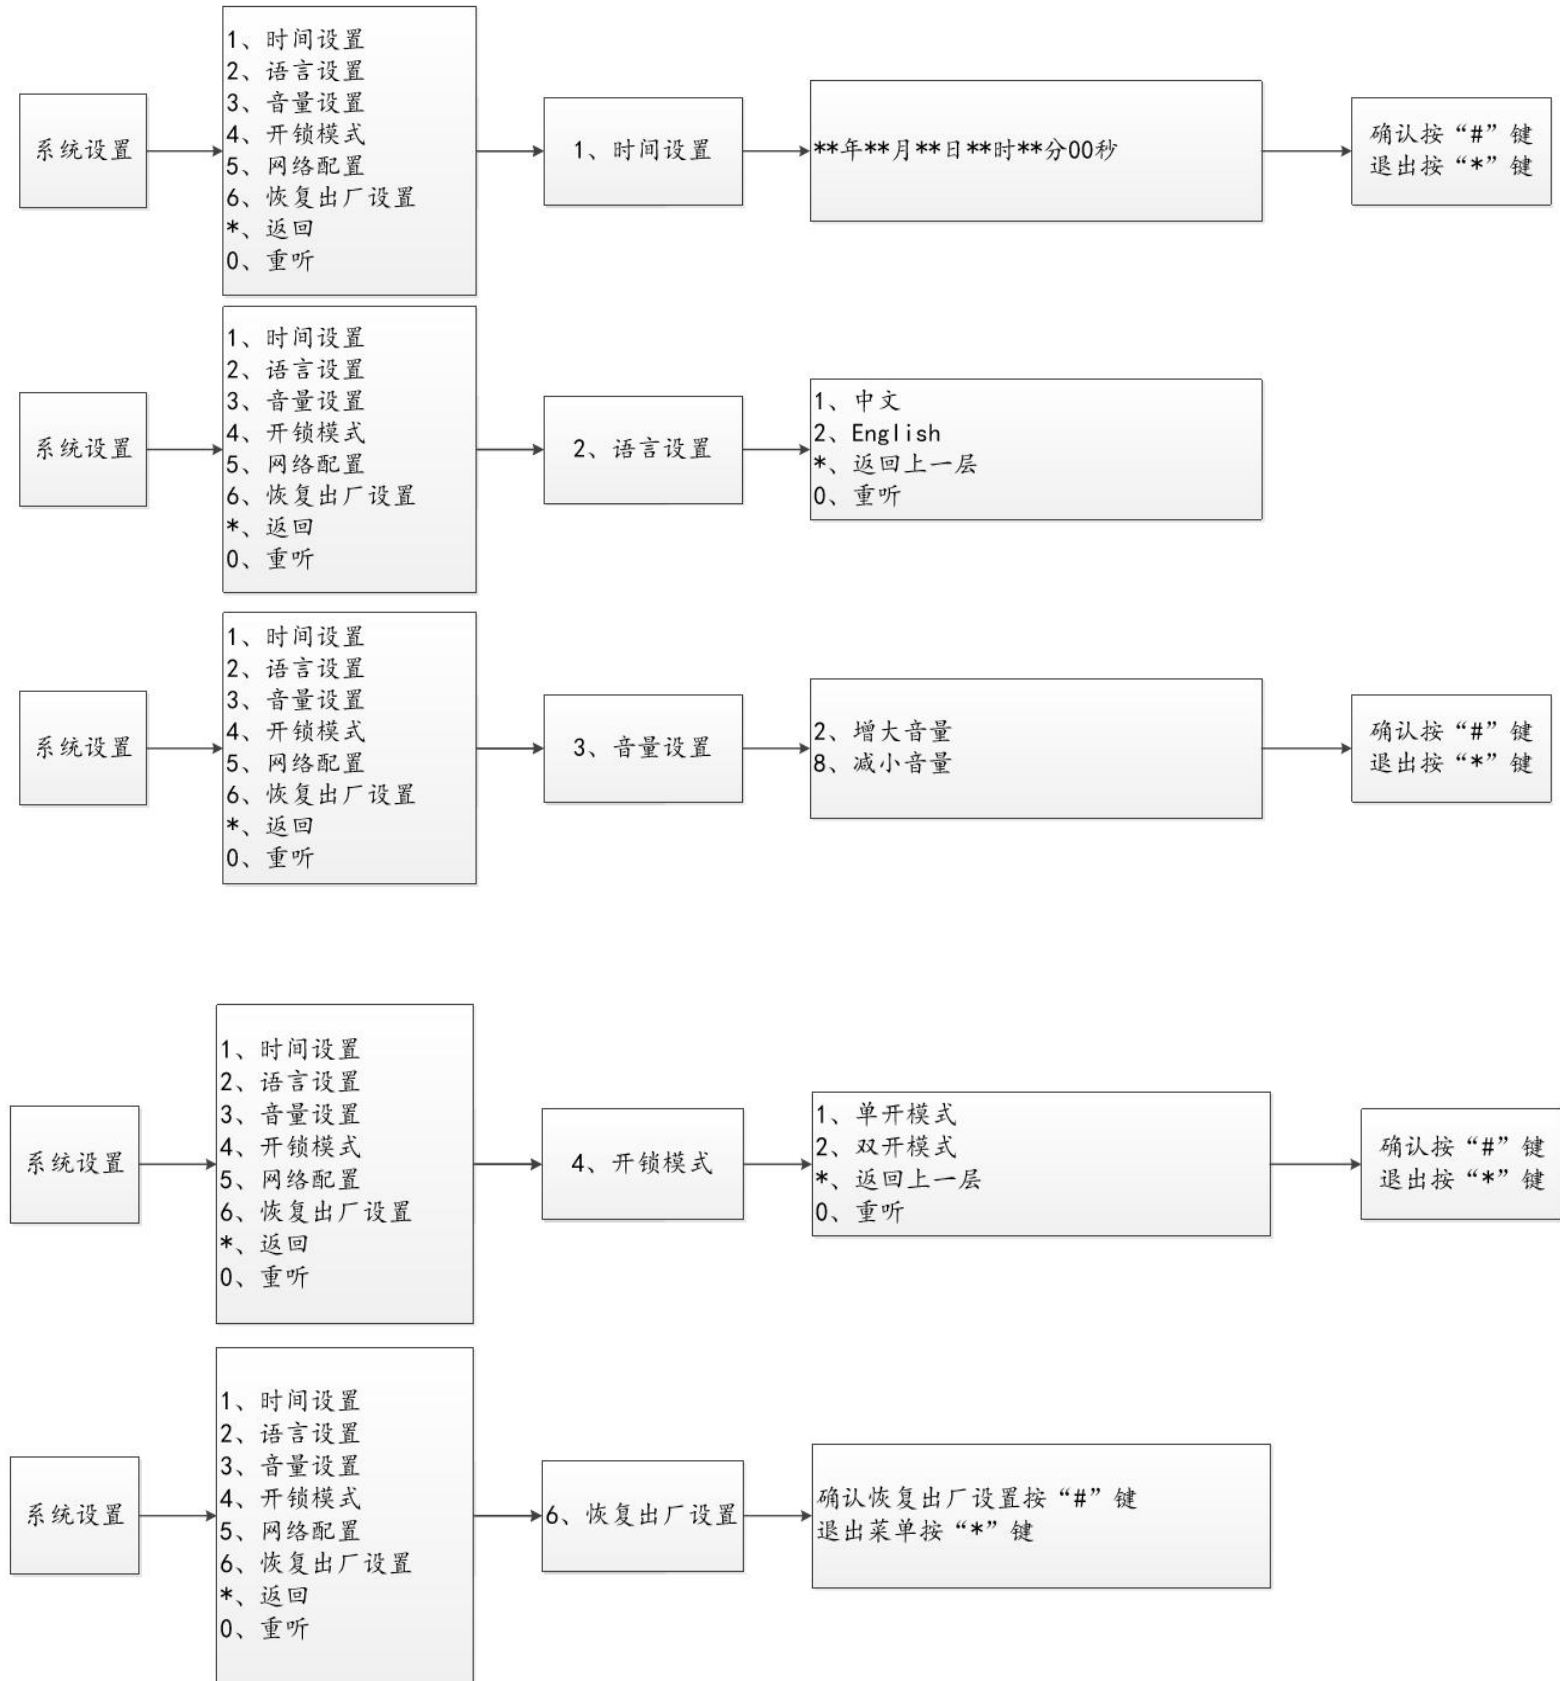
系统设置

1、时间设置
2、语言设置
3、音量设置
4、开锁模式
5、网络配置
6、恢复出厂设置
*、返回
0、重听

1、时间设置

**年**月**日**时**分00秒

确认按“#”键
退出按“*”键

系统设置

1、时间设置
2、语言设置
3、音量设置
4、开锁模式
5、网络配置
6、恢复出厂设置
*、返回
0、重听

2、语言设置

1、中文
2、English
*、返回上一层
0、重听

系统设置

1、时间设置
2、语言设置
3、音量设置
4、开锁模式
5、网络配置
6、恢复出厂设置
*、返回
0、重听

3、音量设置

2、增大音量
8、减小音量

确认按“#”键
退出按“*”键

系统设置

1、时间设置
2、语言设置
3、音量设置
4、开锁模式
5、网络配置
6、恢复出厂设置
*、返回
0、重听

4、开锁模式

1、单开模式
2、双开模式
*、返回上一层
0、重听

确认按“#”键
退出按“*”键

系统设置

1、时间设置
2、语言设置
3、音量设置
4、开锁模式
5、网络配置
6、恢复出厂设置
*、返回
0、重听

6、恢复出厂设置

确认恢复出厂设置按“#”键
退出菜单按“*”键